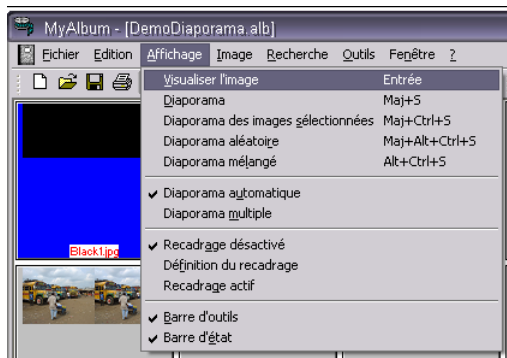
MyAlbum - [DemoDiaporama.alb]

Fichier Edition Affichage Image Recherche Outils Fenêtre ?

| | |
|---|---|
| Visualiser l'image | Entrée |
| Diaporama | Maj+S |
| Diaporama des images sélectionnées | Maj+Ctrl+S |
| Diaporama aléatoire | Maj+Alt+Ctrl+S |
| Diaporama mélangé | Alt+Ctrl+S |
| ✔ Diaporama automatique | |
| Diaporama multiple | |
| ✔ Recadrage désactivé | |
| Définition du recadrage | |
| Recadrage actif | |
| ✔ Barre d'outils | |
| ✔ Barre d'état | |

Black1.jpg